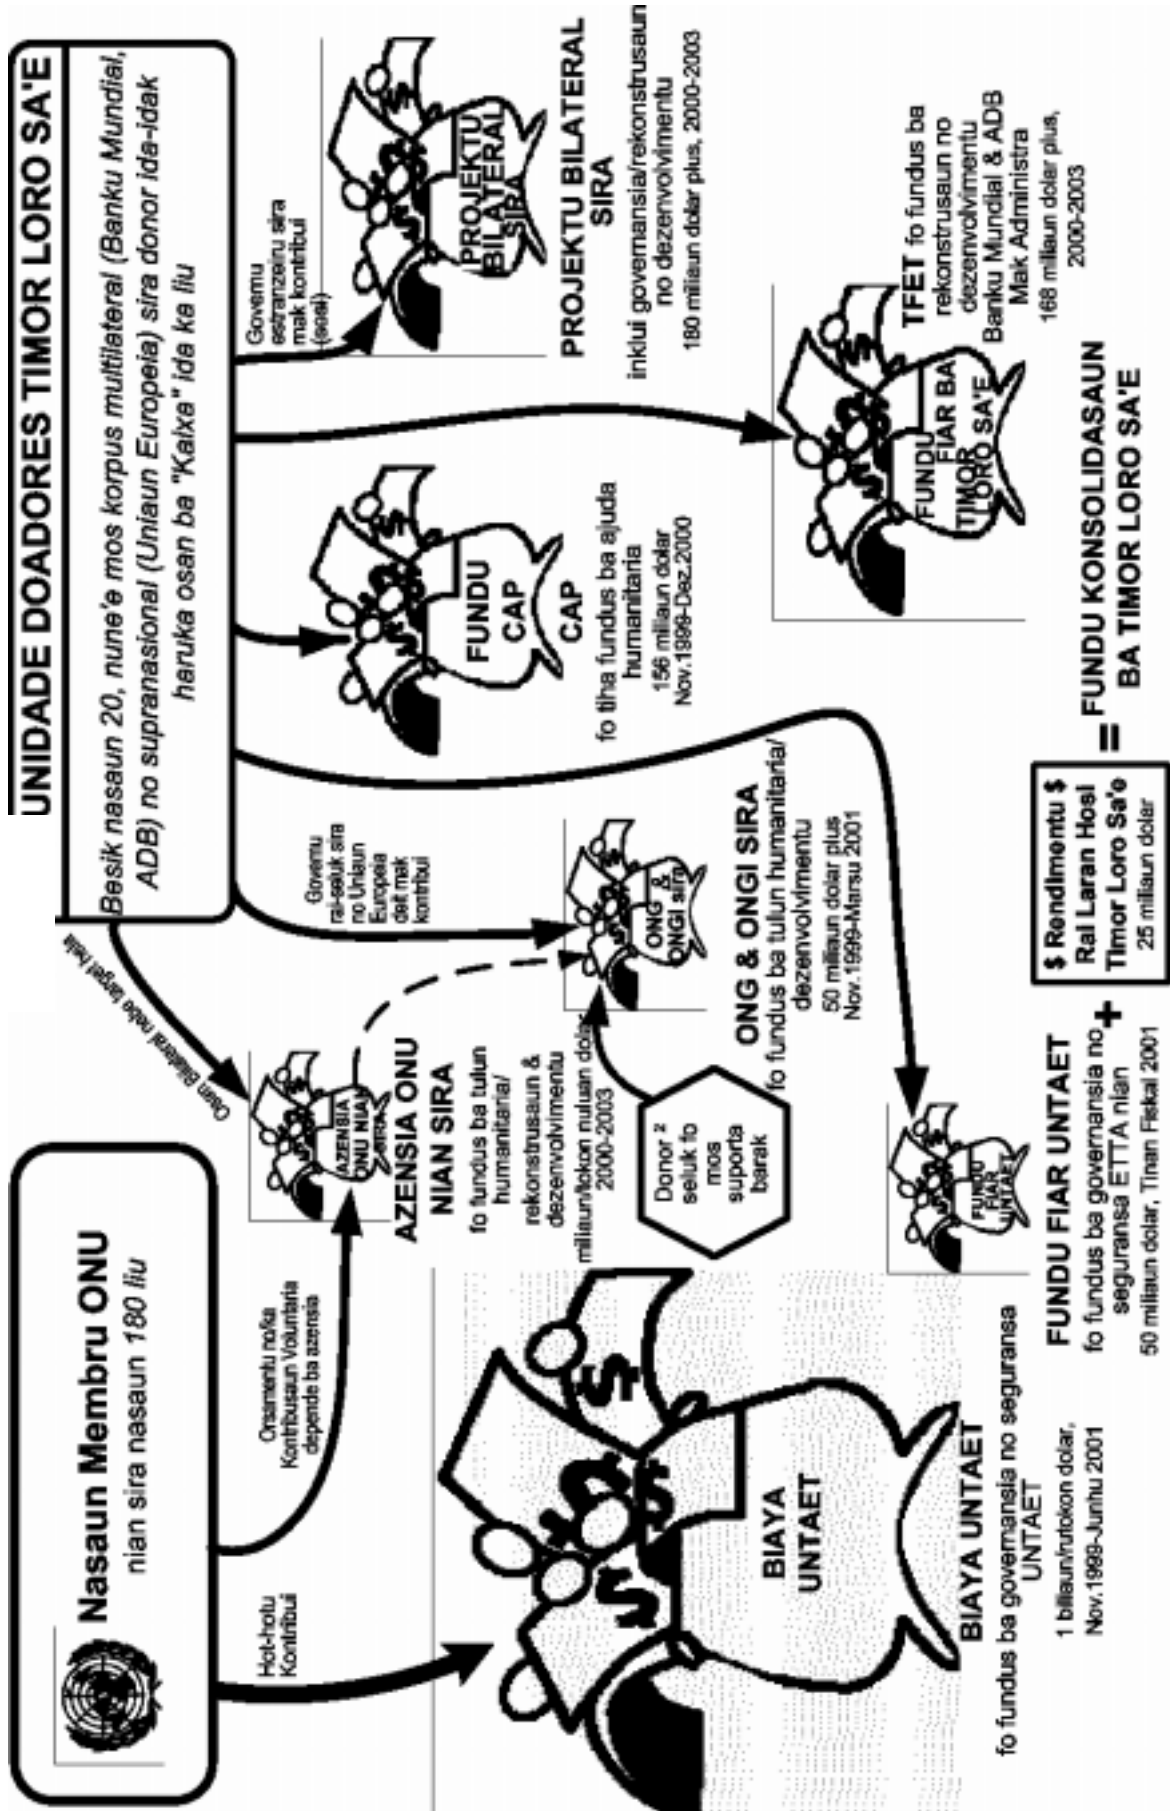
UNIDADE DOADORES TIMOR LORO SA'E

Besik nasaun 20, nune'e mos korpus multilateral (Banku Mundial, ADB) no supranasional (Uniaun Europeia) sira donor ida-idak haruka osan ba "Kaixa" ida ka liu

Nasaun Membru ONU
nian sira nasaun 180 liu

Hot-hotu Kontribui

Orsamentu nofka Kontribusaun Voluntaria depende ba azensia

Osan Bilateral nebe target hela

Governu rai-seluk sira no Uniaun Europeia deit mak kontribui

Governu estranzeiru sira mak kontribui (sosi)

PROJEKTU BILATERAL SIRA

PROJEKTU BILATERAL SIRA
inklui governansia/rekonstrusaun no dezenvolvimentu
180 miliaun dolar plus, 2000-2003

FUNDU CAP

CAP
fo tiha fundus ba ajuda humanitaria
156 miliaun dolar
Nov.1999-Dez.2000

FUNDU FIAR BA TIMOR LORO SA'E

TFET fo fundus ba rekonstrusaun no dezenvolvimentu
Banku Mundial & ADB Mak Administra
168 miliaun dolar plus, 2000-2003

AZENSIA ONU NIAN SIRA

AZENSIA ONU NIAN SIRA
fo fundus ba tulun humanitaria/ rekonstrusaun & dezenvolvimentu
miliaun/tokon nuluan dolar 2000-2003

Donor ² seluk fo mos suporta barak

ONG & ONGI SIRA

ONG & ONGI SIRA
fo fundus ba tulun humanitaria/ dezenvolvimentu
50 miliaun dolar plus
Nov.1999-Marsu 2001

BIAYA UNTAET

BIAYA UNTAET
fo fundus ba governansia no seguransa UNTAET
1 biliaun/rutokon dolar,
Nov.1999-Junhu 2001

FUNDU FIAR UNTAET

FUNDU FIAR UNTAET
fo fundus ba governansia no seguransa ETTA nian
50 miliaun dolar, Tinan Fiskal 2001

+

$ Rendimentu $
Rai Laran Hosi Timor Loro Sa'e
25 miliaun dolar

=

FUNDU KONSOLIDASAUN BA TIMOR LORO SA'E